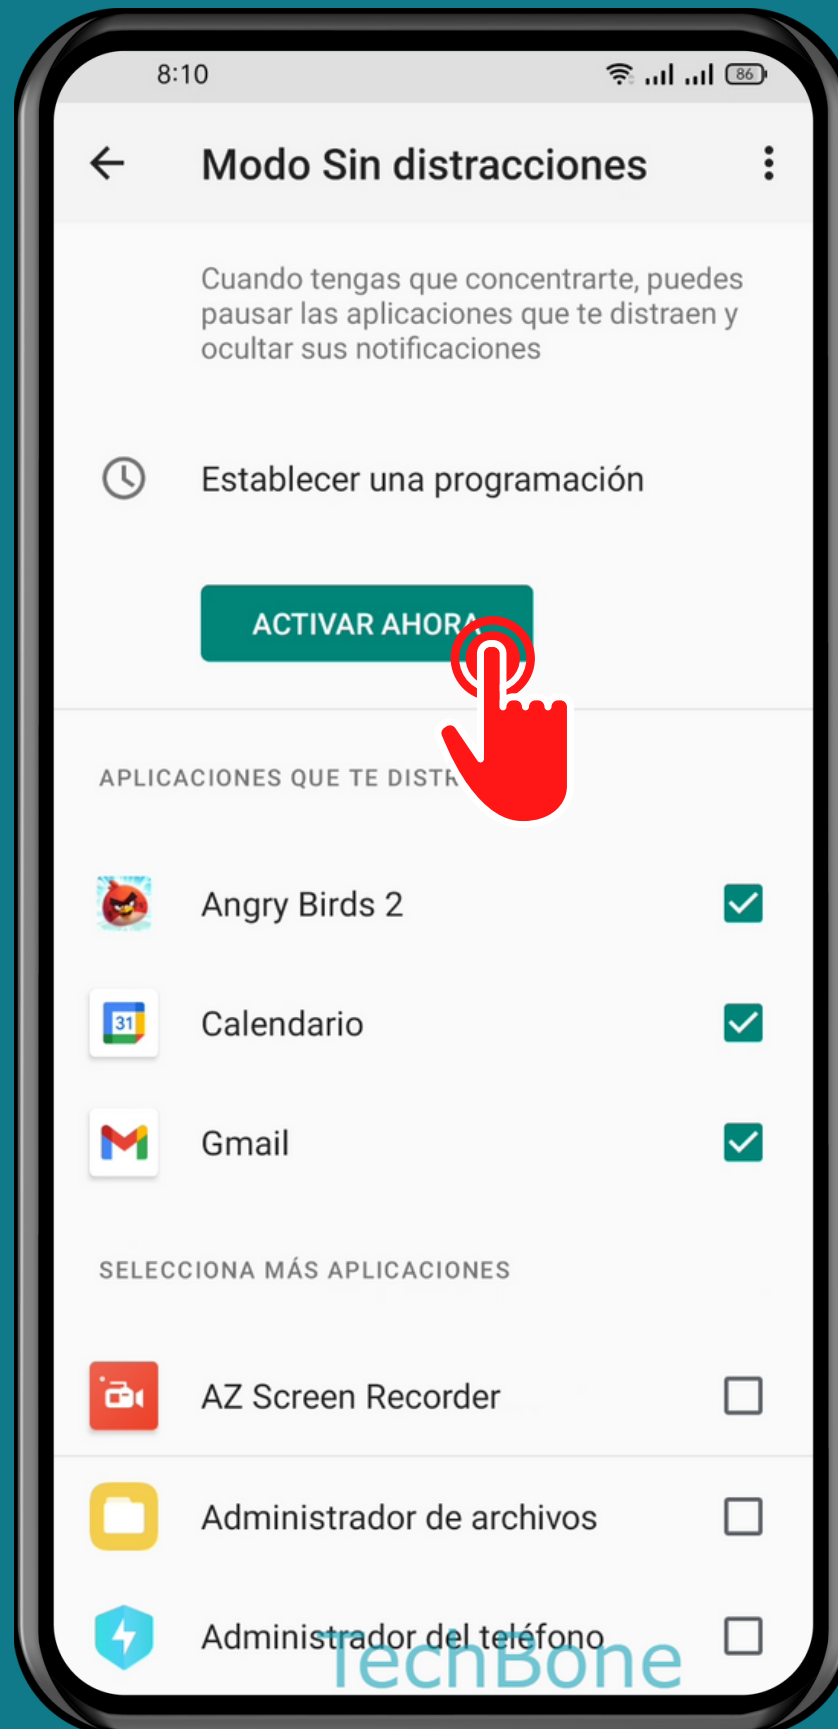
8:10

86

Modo Sin distracciones

Cuando tengas que concentrarte, puedes pausar las aplicaciones que te distraen y ocultar sus notificaciones

Establecer una programación

ACTIVAR AHORA

APLICACIONES QUE TE DISTR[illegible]

Angry Birds 2

31

Calendario

Gmail

SELECCIONA MÁS APLICACIONES

AZ Screen Recorder

Administrador de archivos

Administrador del teléfono

TechBone